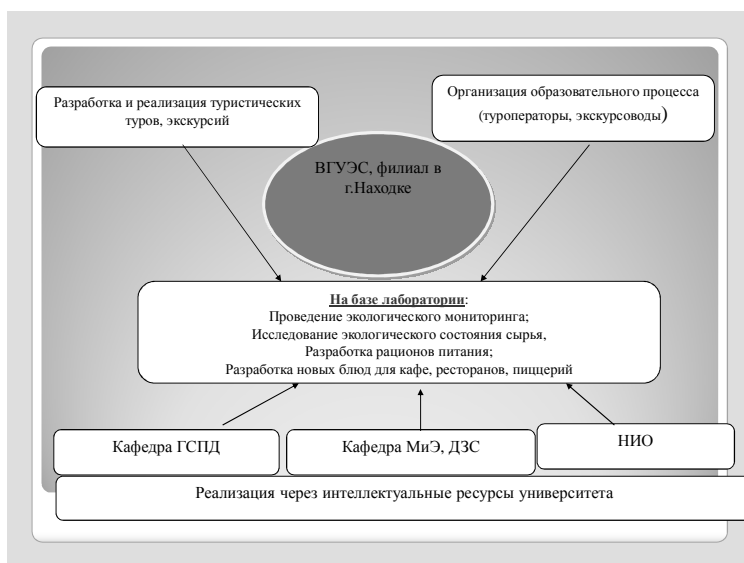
Разработка и реализация туристических туров, экскурсий

Организация образовательного процесса (туроператоры, экскурсоводы)

ВГУЭС, филиал в г.Находке

На базе лаборатории:
Проведение экологического мониторинга;
Исследование экологического состояния сырья,
Разработка рационов питания;
Разработка новых блюд для кафе, ресторанов, пиццерий

Кафедра ГСПД

Кафедра МиЭ, ДЗС

НИО

Реализация через интеллектуальные ресурсы университета